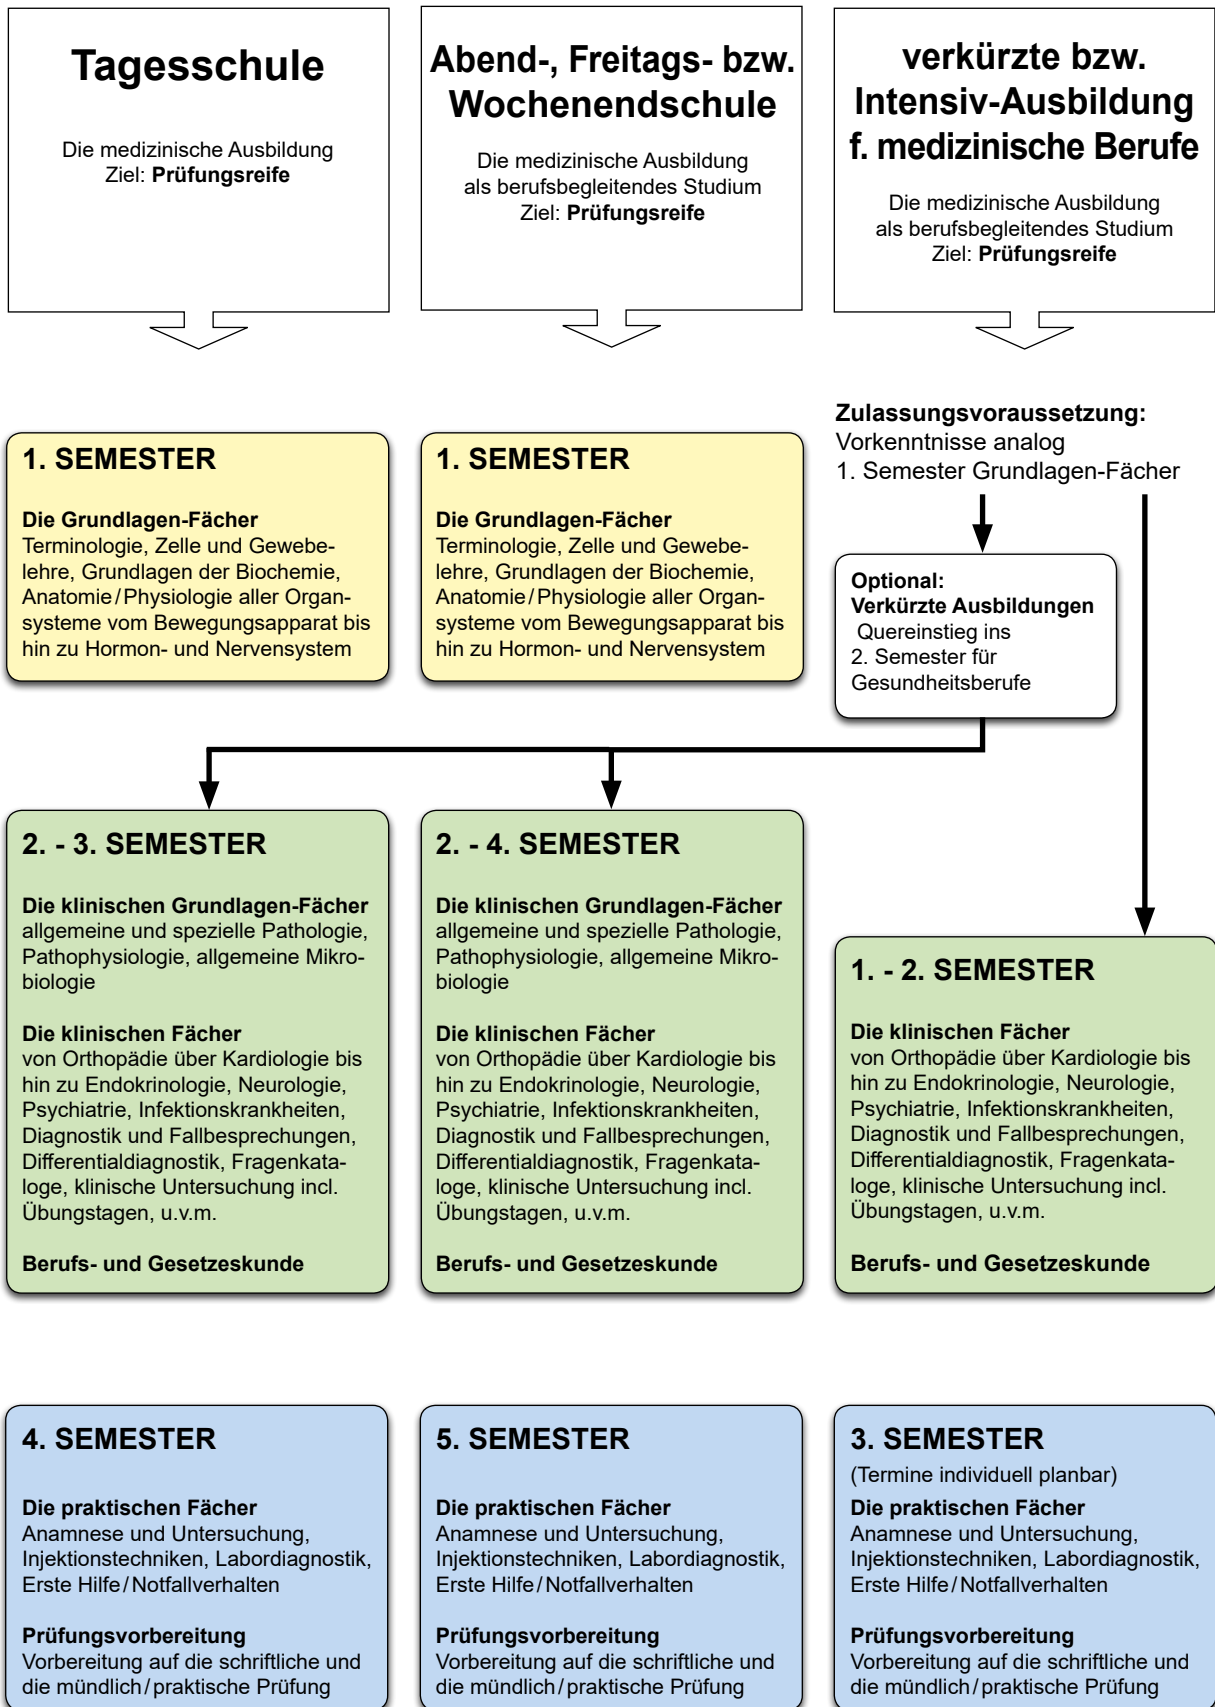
Tagesschule

Die medizinische Ausbildung
Ziel: Prüfungsreife

Abend-, Freitags- bzw. Wochenendschule

Die medizinische Ausbildung als berufsbegleitendes Studium
Ziel: Prüfungsreife

verkürzte bzw. Intensiv-Ausbildung f. medizinische Berufe

Die medizinische Ausbildung als berufsbegleitendes Studium
Ziel: Prüfungsreife

1. SEMESTER

Die Grundlagen-Fächer
Terminologie, Zelle und Gewebelehre, Grundlagen der Biochemie, Anatomie / Physiologie aller Organsysteme vom Bewegungsapparat bis hin zu Hormon- und Nervensystem

1. SEMESTER

Die Grundlagen-Fächer
Terminologie, Zelle und Gewebelehre, Grundlagen der Biochemie, Anatomie / Physiologie aller Organsysteme vom Bewegungsapparat bis hin zu Hormon- und Nervensystem

Zulassungsvoraussetzung:
Vorkenntnisse analog
1. Semester Grundlagen-Fächer

Optional:
Verkürzte Ausbildungen
Quereinstieg ins
2. Semester für
Gesundheitsberufe

2. - 3. SEMESTER

Die klinischen Grundlagen-Fächer
allgemeine und spezielle Pathologie, Pathophysiologie, allgemeine Mikrobiologie

Die klinischen Fächer
von Orthopädie über Kardiologie bis hin zu Endokrinologie, Neurologie, Psychiatrie, Infektionskrankheiten, Diagnostik und Fallbesprechungen, Differentialdiagnostik, Fragenkataloge, klinische Untersuchung incl. Übungstagen, u.v.m.

Berufs- und Gesetzeskunde

2. - 4. SEMESTER

Die klinischen Grundlagen-Fächer
allgemeine und spezielle Pathologie, Pathophysiologie, allgemeine Mikrobiologie

Die klinischen Fächer
von Orthopädie über Kardiologie bis hin zu Endokrinologie, Neurologie, Psychiatrie, Infektionskrankheiten, Diagnostik und Fallbesprechungen, Differentialdiagnostik, Fragenkataloge, klinische Untersuchung incl. Übungstagen, u.v.m.

Berufs- und Gesetzeskunde

1. - 2. SEMESTER

Die klinischen Fächer
von Orthopädie über Kardiologie bis hin zu Endokrinologie, Neurologie, Psychiatrie, Infektionskrankheiten, Diagnostik und Fallbesprechungen, Differentialdiagnostik, Fragenkataloge, klinische Untersuchung incl. Übungstagen, u.v.m.

Berufs- und Gesetzeskunde

4. SEMESTER

Die praktischen Fächer
Anamnese und Untersuchung, Injektionstechniken, Labordiagnostik, Erste Hilfe / Notfallverhalten

Prüfungsvorbereitung
Vorbereitung auf die schriftliche und die mündlich / praktische Prüfung

5. SEMESTER

Die praktischen Fächer
Anamnese und Untersuchung, Injektionstechniken, Labordiagnostik, Erste Hilfe / Notfallverhalten

Prüfungsvorbereitung
Vorbereitung auf die schriftliche und die mündlich / praktische Prüfung

3. SEMESTER
(Termine individuell planbar)
Die praktischen Fächer
Anamnese und Untersuchung, Injektionstechniken, Labordiagnostik, Erste Hilfe / Notfallverhalten

Prüfungsvorbereitung
Vorbereitung auf die schriftliche und die mündlich / praktische Prüfung